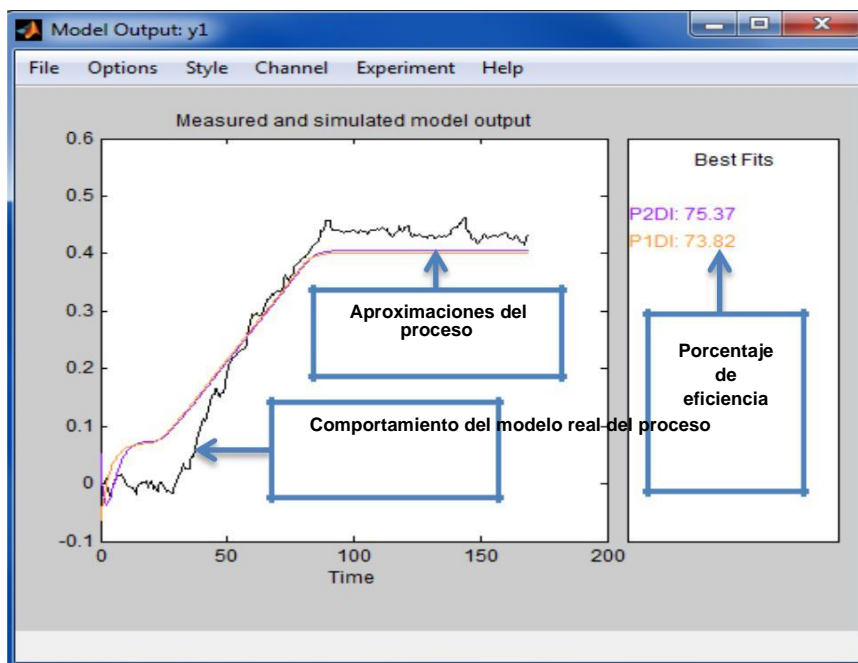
Model Output: y1

File Options Style Channel Experiment Help

Measured and simulated model output

0.6
0.5
0.4
0.3
0.2
0.1
0
-0.1

0 50 100 150 200

Time

Best Fits

P2DI: 75.37
P1DI: 73.82

Aproximaciones del proceso

Porcentaje de eficiencia

Comportamiento del modelo real del proceso